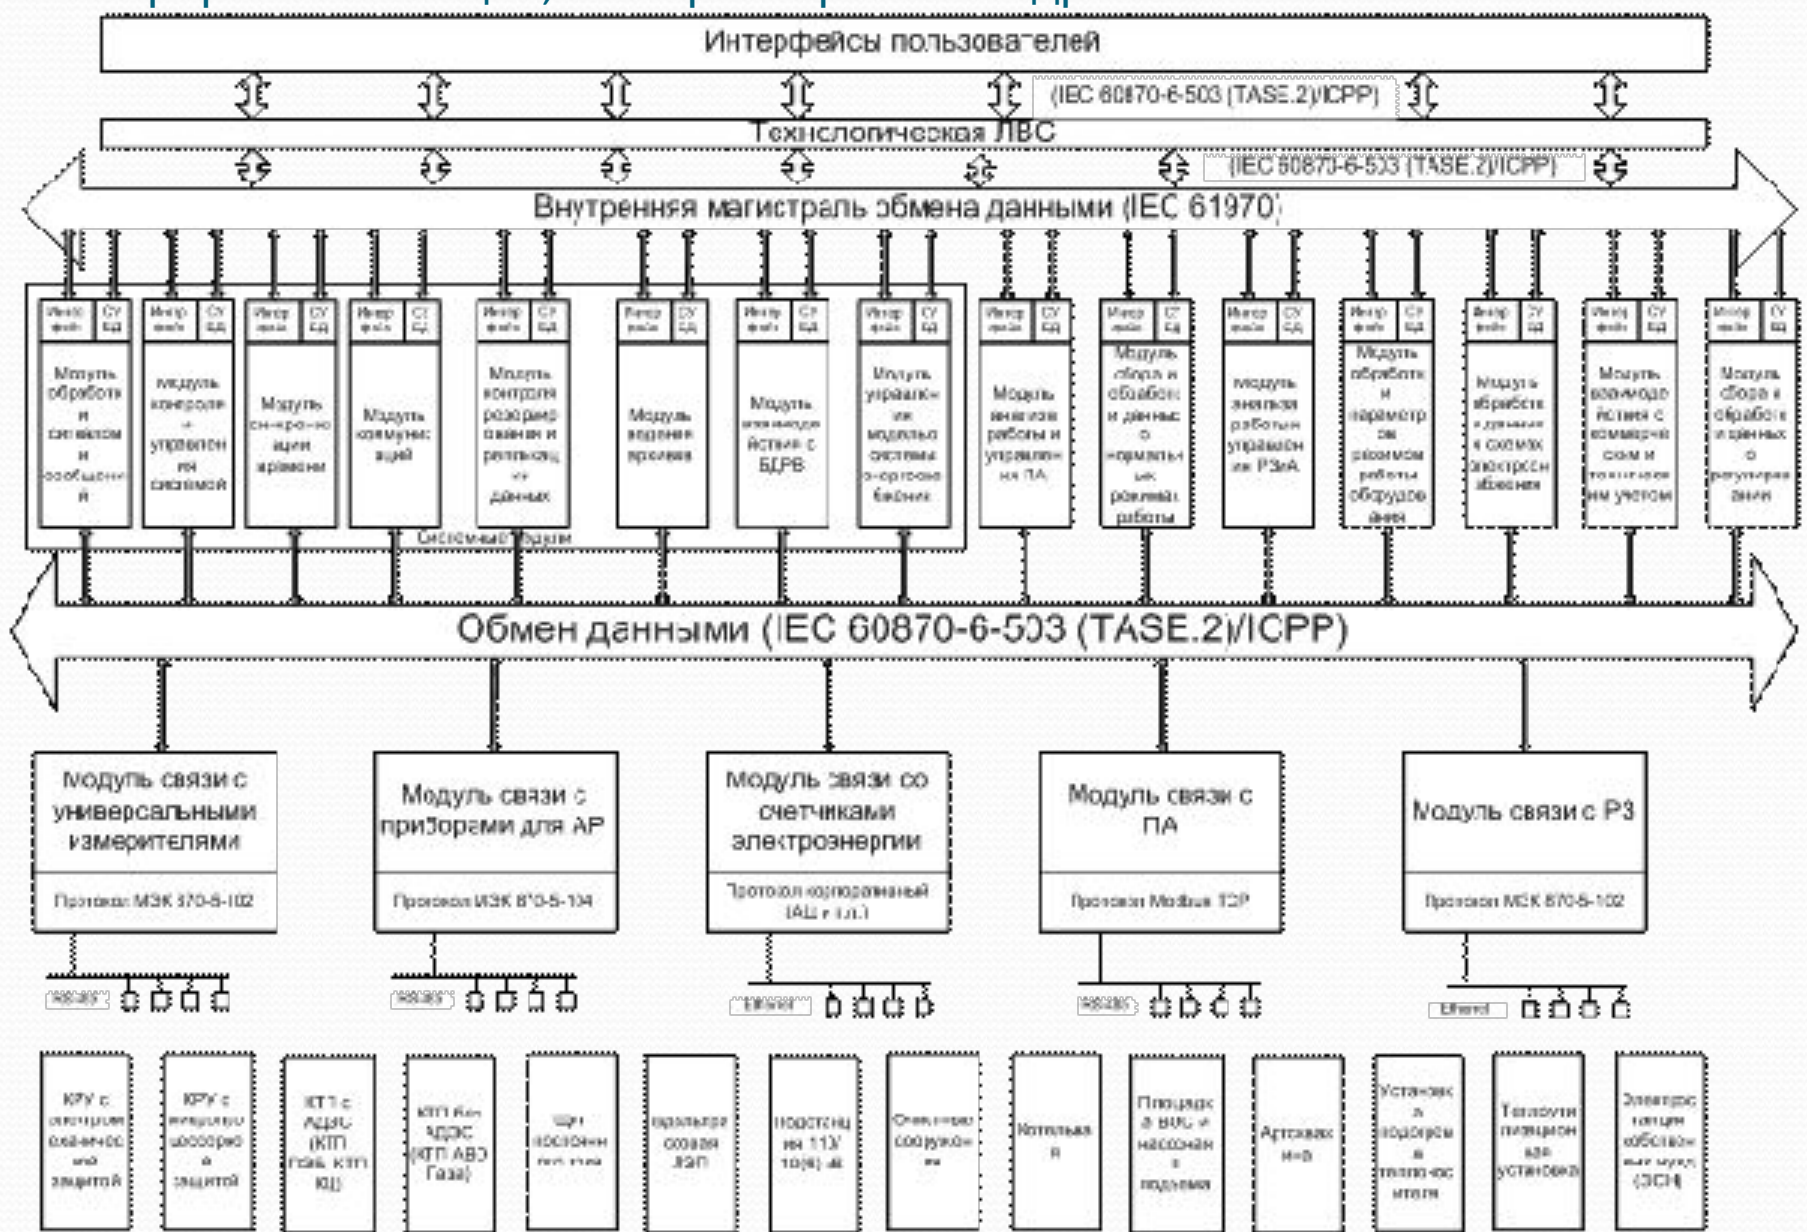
Интерфейсы пользователей

(IEC 60870-6-503 (TASE.2)/ICPP)

Технологическая ЛВС

(IEC 60870-6-503 (TASE.2)/ICPP)

Внутренняя магистраль обмена данными (IEC 61970)

Интерфейс | СУБД
Модуль обработки сигналов и сообщений

Интерфейс | СУБД
Модуль контроля и управления системой

Интерфейс | СУБД
Модуль синхронизации времени

Интерфейс | СУБД
Модуль коммуникаций

Интерфейс | СУБД
Модуль контроля резервирования и репликации данных

Интерфейс | СУБД
Модуль ведения времени

Интерфейс | СУБД
Модуль взаимодействия с БДРВ

Интерфейс | СУБД
Модуль управления моделью системы оборудования

Интерфейс | СУБД
Модуль анализа работы и управления ПА

Интерфейс | СУБД
Модуль сбора и обработки данных о нормальных режимах работы

Интерфейс | СУБД
Модуль анализа работы управления РЗиА

Интерфейс | СУБД
Модуль обработки и параметров режимов работы оборудования

Интерфейс | СУБД
Модуль обработки данных схем электроснабжения

Интерфейс | СУБД
Модуль взаимодействия с коммерческим и техническим учетом

Интерфейс | СУБД
Модуль сбора и обработки данных о регулировании

Системный модуль

Обмен данными (IEC 60870-6-503 (TASE.2)/ICPP)

Модуль связи с универсальными измерителями
Протокол МЭК 870-5-102

Модуль связи с приборами для АР
Протокол МЭК 870-5-104

Модуль связи со счетчиками электроэнергии
Протокол корпоративный (АЦ и т.п.)

Модуль связи с ПА
Протокол Modbus TCP

Модуль связи с РЗ
Протокол МЭК 870-5-102

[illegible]
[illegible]
Ethernet
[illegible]
Ethernet

КРУ с электромеханической защитой

КРУ с микропроцессорной защитой

КТП с АДЭС (КТП газ. КТП КЦ)

КТП 6кв АДЭС (КТП АВО Газа)

Щит постоянного тока

Центральная газовая ЗЭП

Подстанция 110/10(6) кВ

Очистные сооружения

Котельная

Площадка ВОС и насосная подъема

Артскважина

Установка подогрева теплоносителя

Теплоутилизационная установка

Электростанция собственных нужд (ЭСН)